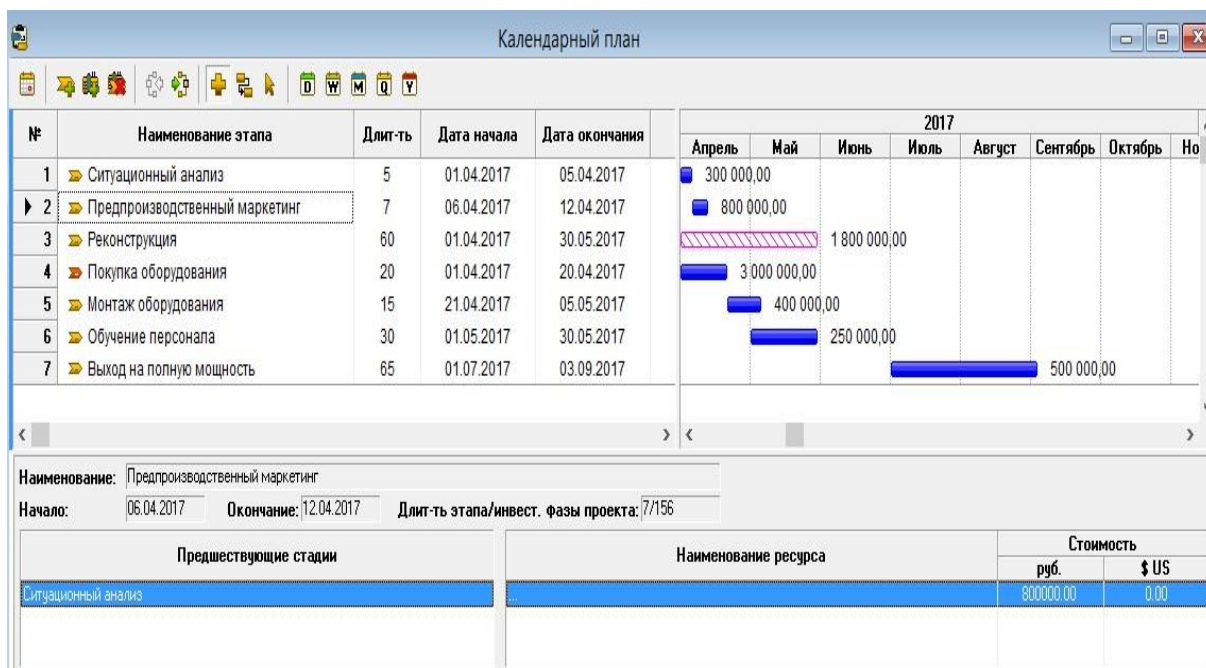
Календарный план

| № | Наименование этапа | Длит-ть | Дата начала | Дата окончания |
|---|---|---|---|---|
| 1 | Ситуационный анализ | 5 | 01.04.2017 | 05.04.2017 |
| 2 | Предпроизводственный маркетинг | 7 | 06.04.2017 | 12.04.2017 |
| 3 | Реконструкция | 60 | 01.04.2017 | 30.05.2017 |
| 4 | Покупка оборудования | 20 | 01.04.2017 | 20.04.2017 |
| 5 | Монтаж оборудования | 15 | 21.04.2017 | 05.05.2017 |
| 6 | Обучение персонала | 30 | 01.05.2017 | 30.05.2017 |
| 7 | Выход на полную мощность | 65 | 01.07.2017 | 03.09.2017 |

2017
Апрель Май Июнь Июль Август Сентябрь Октябрь Но

300 000,00
800 000,00
1 800 000,00
3 000 000,00
400 000,00
250 000,00
500 000,00

Наименование: Предпроизводственный маркетинг
Начало: 06.04.2017 Окончание: 12.04.2017 Длит-ть этапа/инвест. фазы проекта: 7/156

| Предшествующие стадии | Наименование ресурса | Стоимость руб. | Стоимость $ US |
|---|---|---|---|
| Ситуационный анализ | ... | 800000.00 | 0.00 |